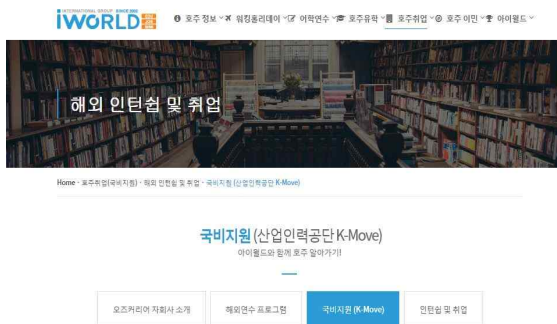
INTERNATIONAL GROUP SINCE 2000
IWORLD

호주 정보 워킹홀리데이 어학연수 호주유학 호주취업 호주 이민 아이월드

해외 인턴쉽 및 취업

Home · 호주취업(국비지원) · 해외 인턴쉽 및 취업 · 국비지원 (산업인력공단 K-Move)

국비지원 (산업인력공단 K-Move)
아이월드와 함께 호주 알아가기!

| 오즈커리어 자회사 소개 | 해외연수 프로그램 | 국비지원 (K-Move) | 인턴쉽 및 취업 |
|---|---|---|---|